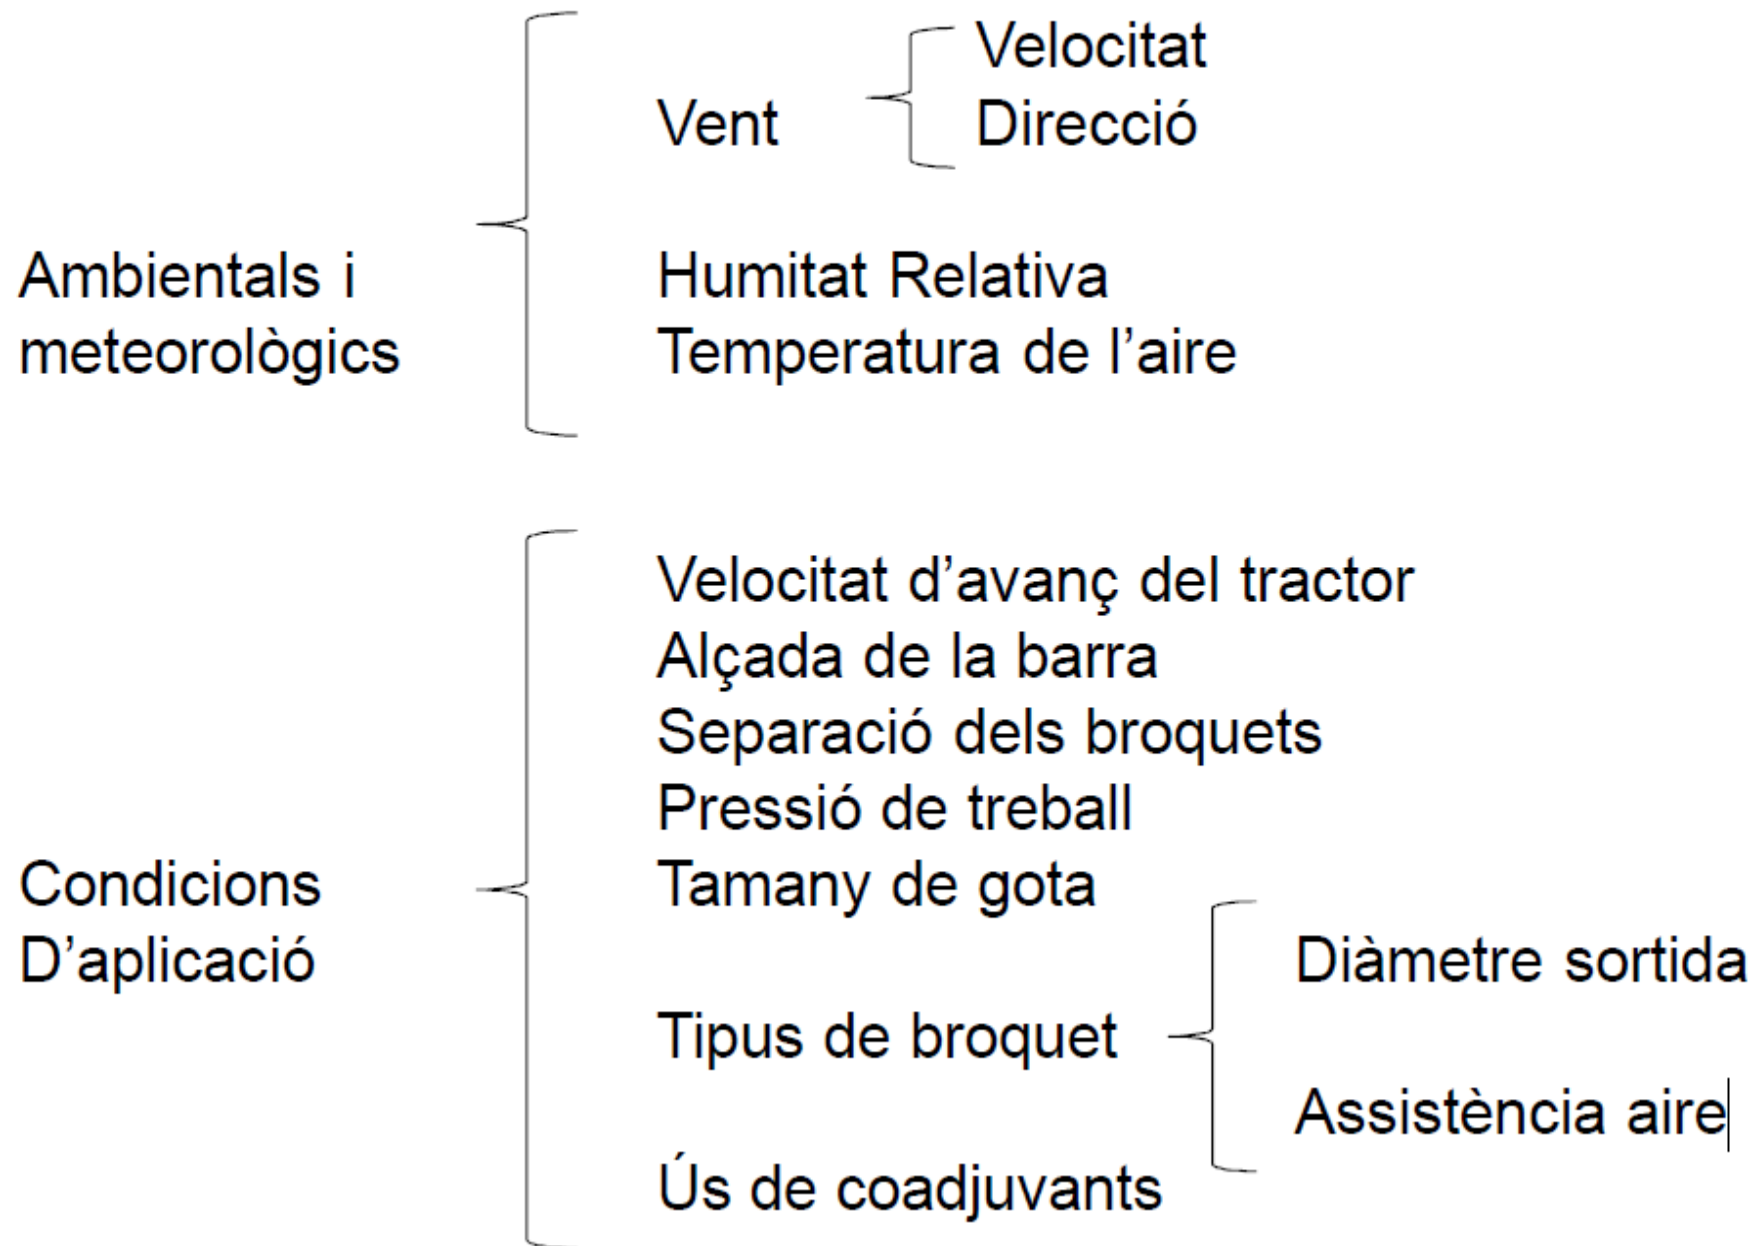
Ambientals i meteorològics

Vent

Velocitat
Direcció

Humitat Relativa
Temperatura de l'aire

Condicions D'aplicació

Velocitat d'avanç del tractor
Alçada de la barra
Separació dels broquets
Pressió de treball
Tamany de gota
Tipus de broquet

Diàmetre sortida
Assistència aire

Ús de coadjuvants